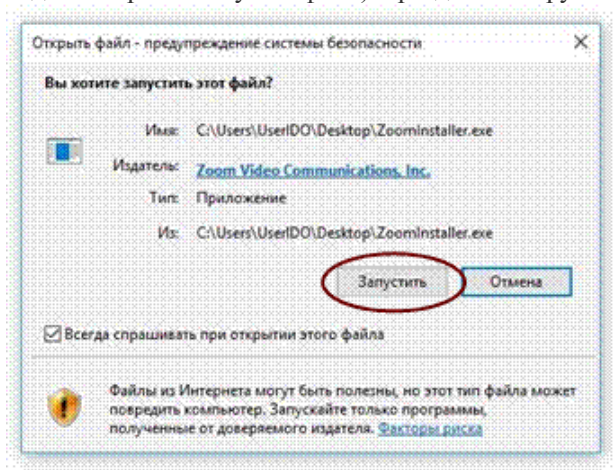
Открыть файл - предупреждение системы безопасности

×

Вы хотите запустить этот файл?

Имя: C:\Users\UserIDO\Desktop\ZoomInstaller.exe

Издатель: Zoom Video Communications, Inc.

Тип: Приложение

Из: C:\Users\UserIDO\Desktop\ZoomInstaller.exe

Запустить

Отмена

Всегда спрашивать при открытии этого файла

Файлы из Интернета могут быть полезны, но этот тип файла может повредить компьютер. Запускайте только программы, полученные от доверяемого издателя. Факторы риска